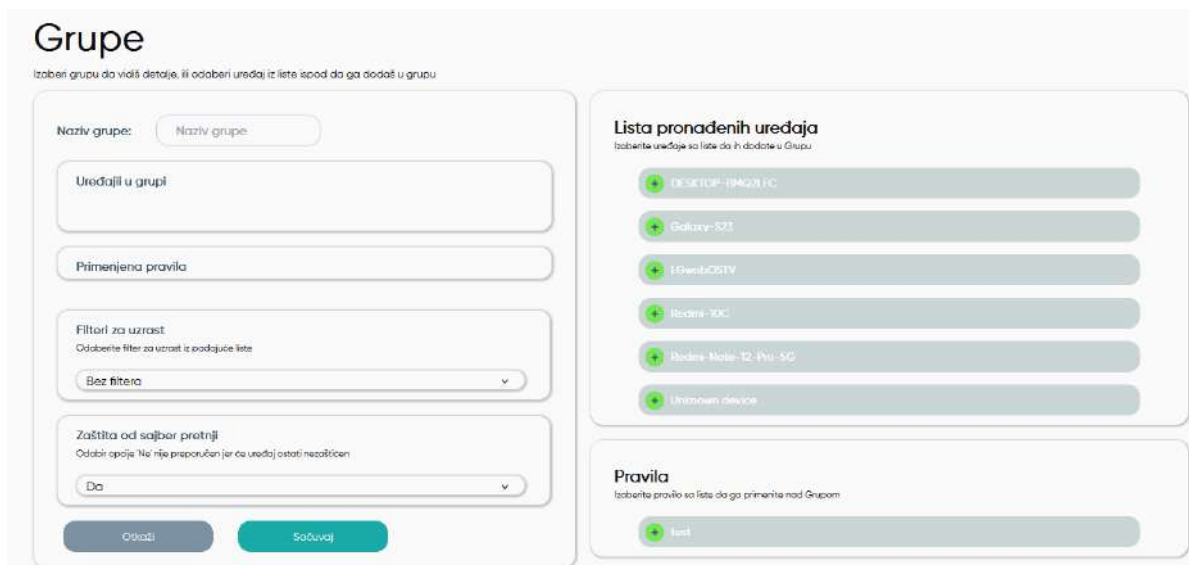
Grupe
Izaberi grupu da vidiš detalje, ili odaberi uređaj iz liste ispod da ga dodaš u grupu

Naziv grupe: Naziv grupe

Uređaji u grupi

Primenjena pravila

Filteri za uzrast
Odaberite filter za uzrast iz padajuće liste
Bez filtera

Zaštita od sajber pretnji
Odabir opcije 'Ne' nije preporučen jer će uređaj ostati nezaštićen
Da

Otkaži
Sačuvaj

Lista pronađenih uređaja
Izaberite uređaje sa liste da ih dodate u Grupu
+ DESKTOP-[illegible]
+ Galaxy-S23
+ LGwebOSTV
+ Redmi-10C
+ Redmi-Note-12-Pro-5G
+ Unknown device

Pravila
Izaberite pravilo sa liste da ga primenite nad Grupom
+ test